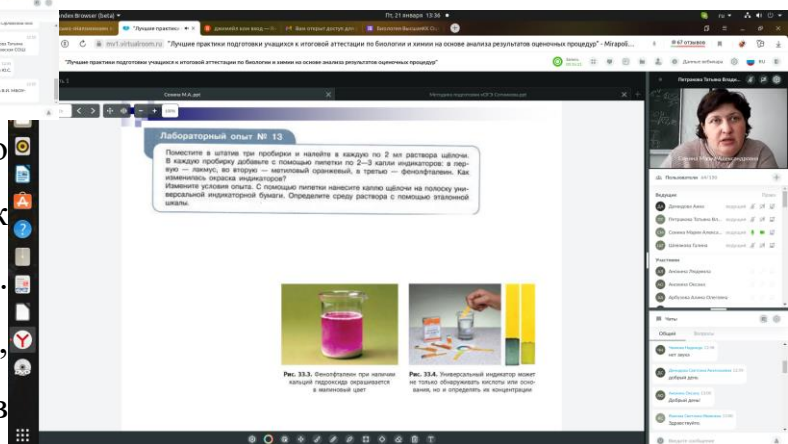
Yandex Browser (beta)
"Лучшие практики
Пт, 21 января 13:36
ms1.virtualroom.ru "Лучшие практики подготовки учащихся к итоговой аттестации по биологии и химии на основе анализа результатов оценочных процедур" - Miragoli...
"Лучшие практики подготовки учащихся к итоговой аттестации по биологии и химии на основе анализа результатов оценочных процедур"
Петракова Татьяна Влади...
Сомова М.А..ppt

Лабораторный опыт № 13

Поместите в штатив три пробирки и налейте в каждую по 2 мл раствора щёлочи. В каждую пробирку добавьте с помощью пипетки по 2—3 капли индикаторов: в первую — лакмус, во вторую — метиловый оранжевый, в третью — фенолфталеин. Как изменилась окраска индикаторов?

Измените условия опыта. С помощью пипетки нанесите каплю щёлочи на полоску универсальной индикаторной бумаги. Определите среду раствора с помощью эталонной шкалы.

Рис. 33.3. Фенолфталеин при наличии кальций гидроксида окрашивается в малиновый цвет

Рис. 33.4. Универсальный индикатор может не только обнаруживать кислоты или основания, но и определять их концентрации

Пользователи 64/100
Ведущие
Участники
Чаты
Общий
нет звука
добрый день
Добрый день
Здравствуйте